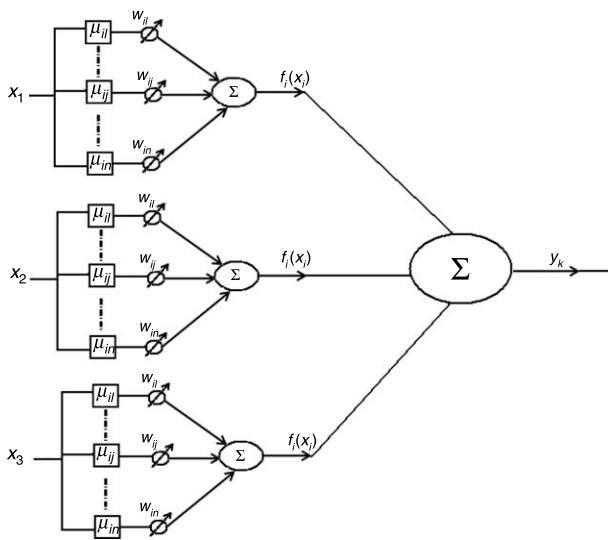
$x_1$
$\mu_{il}$
$w_{il}$
$\mu_{ij}$
$w_{ij}$
$\mu_{in}$
$w_{in}$
$\Sigma$
$f_i(x_i)$

$x_2$
$\mu_{il}$
$w_{il}$
$\mu_{ij}$
$w_{ij}$
$\mu_{in}$
$w_{in}$
$\Sigma$
$f_i(x_i)$

$\Sigma$
$y_k$

$x_3$
$\mu_{il}$
$w_{il}$
$\mu_{ij}$
$w_{ij}$
$\mu_{in}$
$w_{in}$
$\Sigma$
$f_i(x_i)$